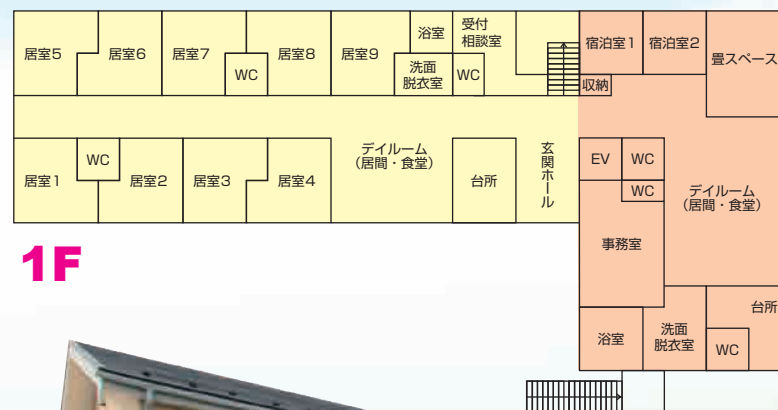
居室5
居室6
居室7
WC
居室8
居室9
浴室
洗面
脱衣室
受付
相談室
WC
宿泊室1
宿泊室2
畳スペース
収納
居室1
WC
居室2
居室3
居室4
デイルーム
(居間・食堂)
台所
玄関ホール
EV
WC
WC
デイルーム
(居間・食堂)
事務室
1F
浴室
洗面
脱衣室
WC
台所